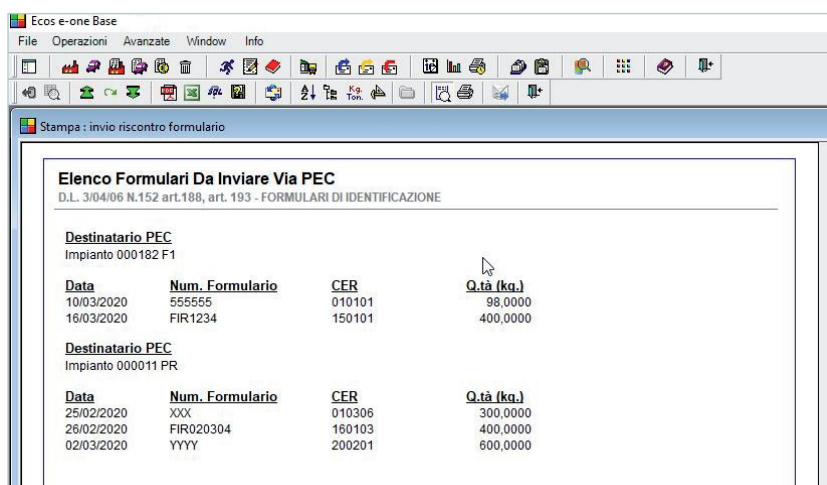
Ecos e-one Base

File Operazioni Avanzate Window Info

Kg. Ton.

Stampa : invio riscontro formulario

Elenco Formulari Da Inviare Via PEC
D.L. 3/04/06 N.152 art.188, art. 193 - FORMULARI DI IDENTIFICAZIONE

Destinatario PEC
Impianto 000182 F1

| Data | Num. Formulario | CER | Q.tà (kg.) |
|---|---|---|---|
| 10/03/2020 | 555555 | 010101 | 98,0000 |
| 16/03/2020 | FIR1234 | 150101 | 400,0000 |

Destinatario PEC
Impianto 000011 PR

| Data | Num. Formulario | CER | Q.tà (kg.) |
|---|---|---|---|
| 25/02/2020 | XXX | 010306 | 300,0000 |
| 26/02/2020 | FIR020304 | 160103 | 400,0000 |
| 02/03/2020 | YYYY | 200201 | 600,0000 |